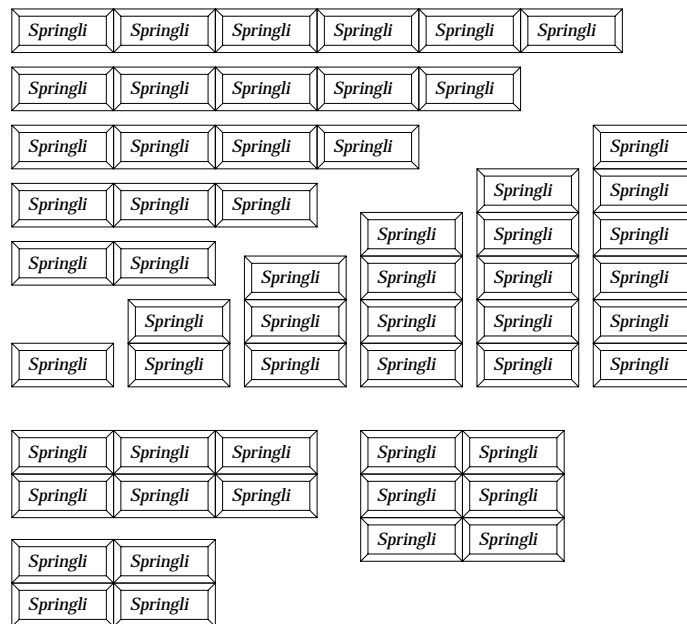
Springli Springli Springli Springli Springli Springli

Springli Springli Springli Springli Springli

Springli Springli Springli Springli

Springli Springli Springli

Springli Springli

Springli

Springli

Springli

Springli

Springli

Springli

Springli

Springli

Springli

Springli

Springli

Springli

Springli

Springli

Springli

Springli

Springli

Springli

Springli

Springli

Springli

Springli

Springli Springli Springli
Springli Springli Springli

Springli Springli
Springli Springli
Springli Springli

Springli Springli
Springli Springli